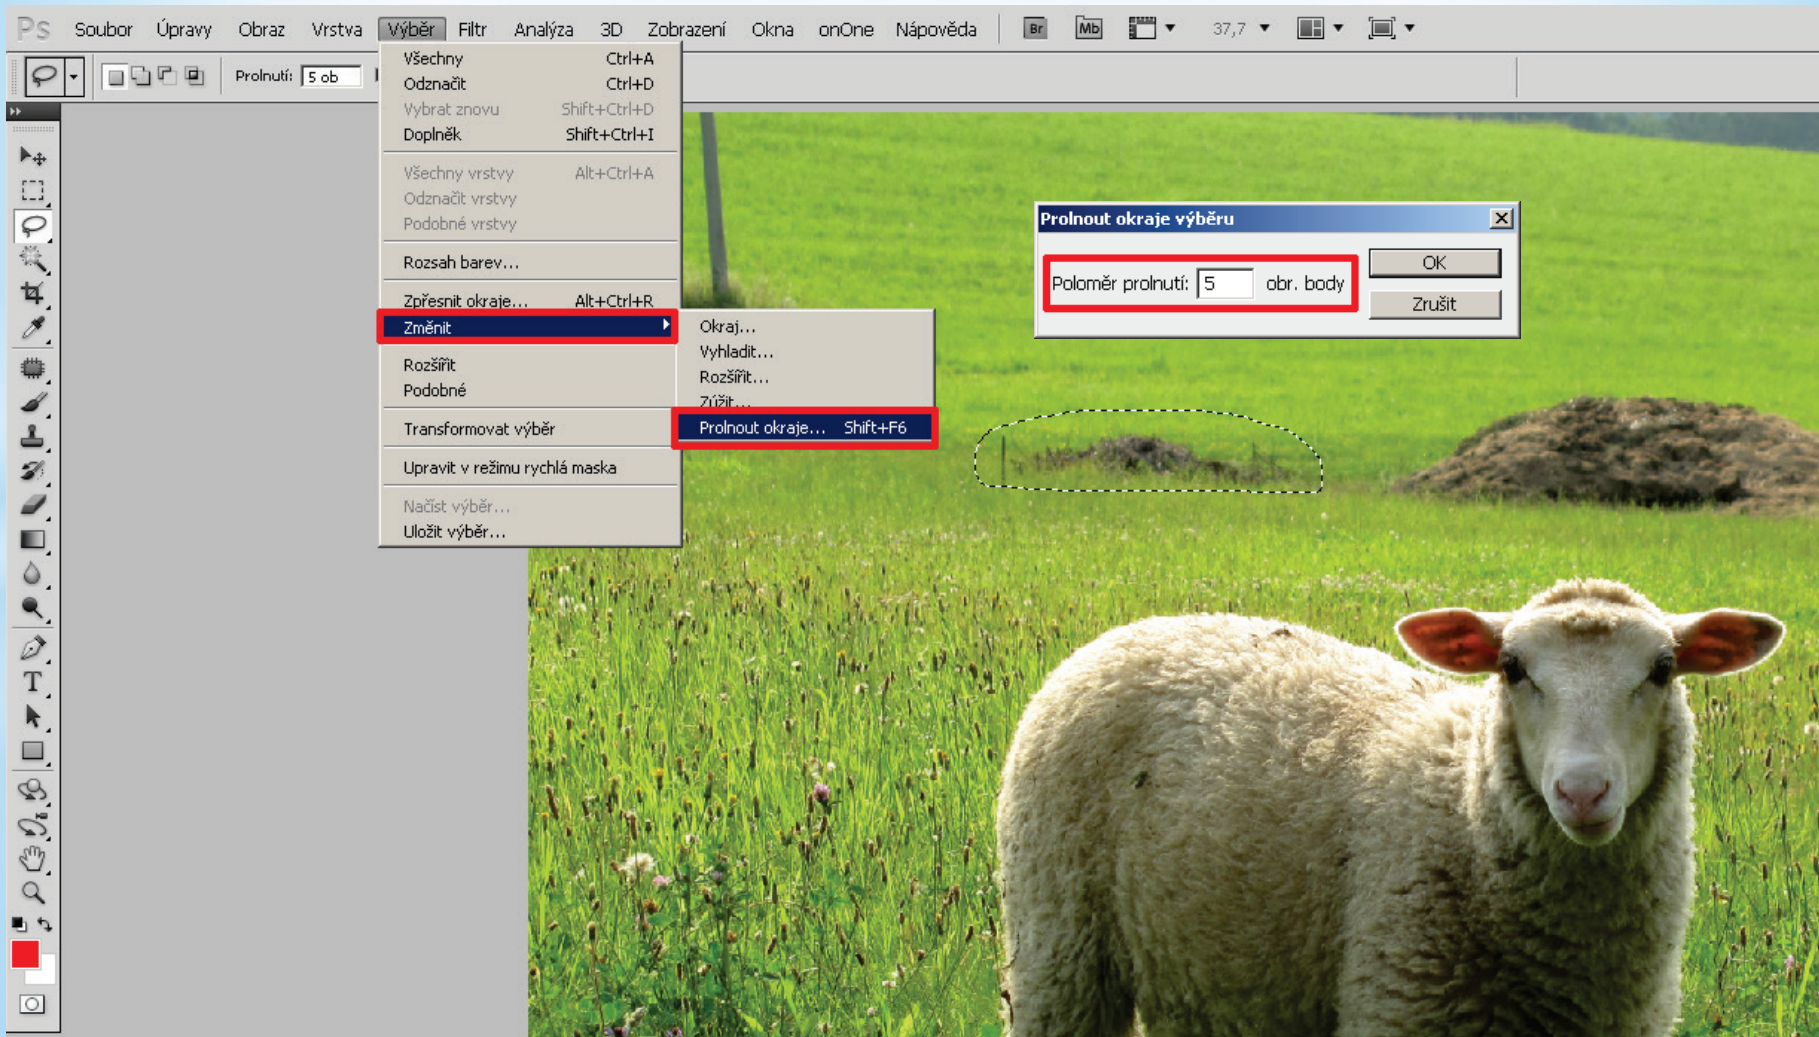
Ps Soubor Úpravy Obraz Vrstva Výběr Filtr Analýza 3D Zobrazení Okna onOne Nápověda Br Mb 37,7

Prolnutí: 5 ob

Všechny Ctrl+A
Odznačit Ctrl+D
Vybrat znovu Shift+Ctrl+D
Doplněk Shift+Ctrl+I

Všechny vrstvy Alt+Ctrl+A
Odznačit vrstvy
Podobné vrstvy

Rozsah barev...

Zpřesnit okraje... Alt+Ctrl+R
Změnit

Rozšířit
Podobné

Transformovat výběr

Upravit v režimu rychlá maska

Načíst výběr...
Uložit výběr...

Okraj...
Vyhladit...
Rozšířit...
Zúžit...
Prolnout okraje... Shift+F6

Prolnout okraje výběru
Poloměr prolnutí: 5 obr. body
OK
Zrušit